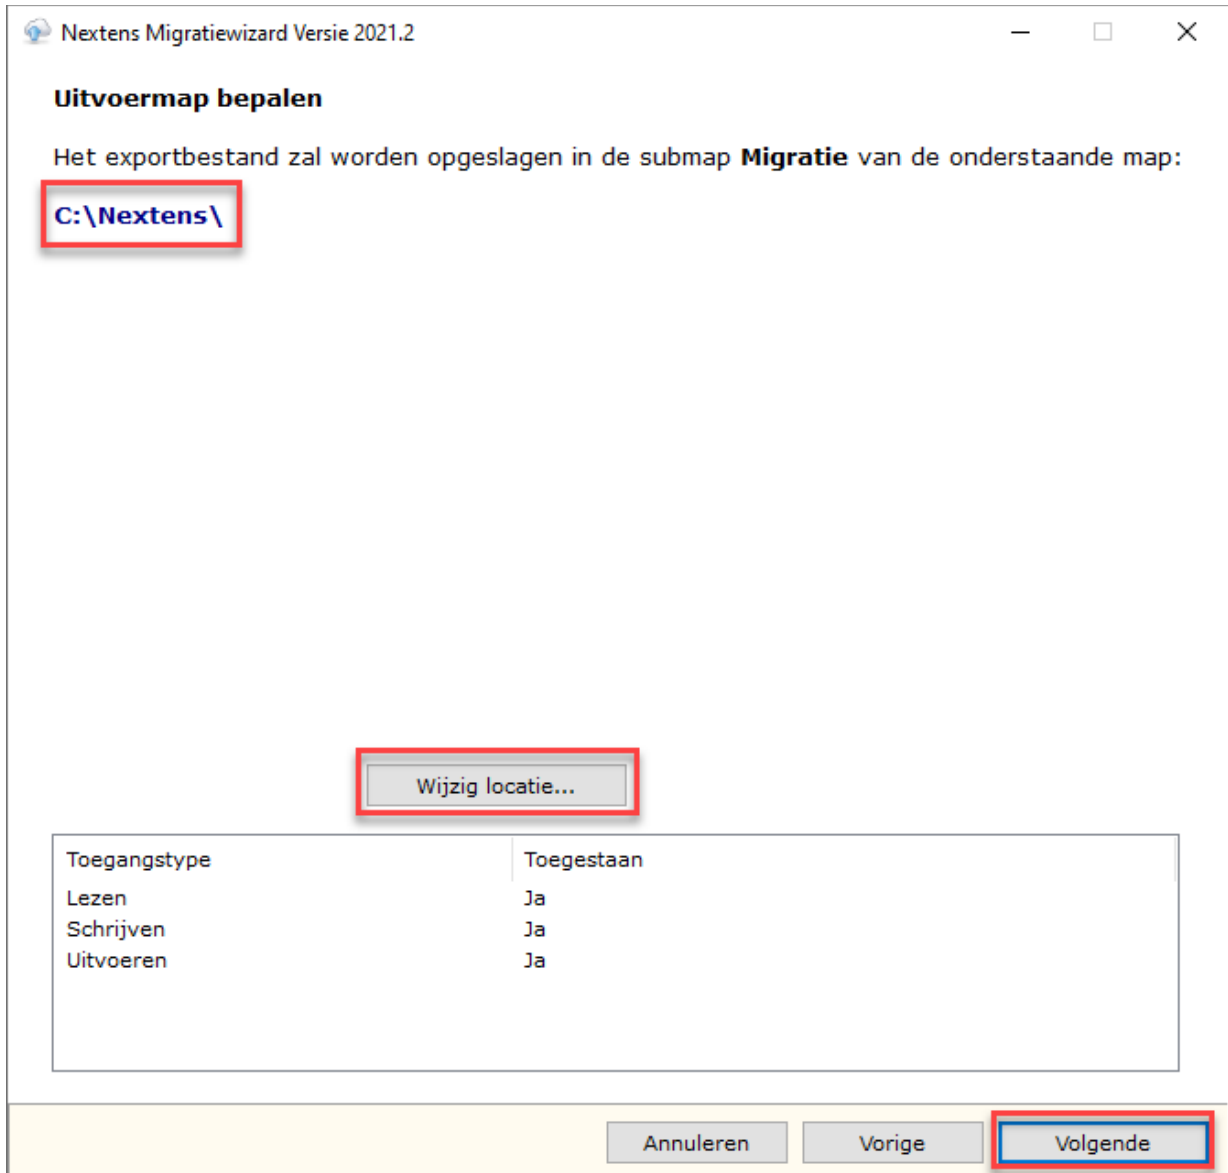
Nextens Migratiewizard Versie 2021.2

Uitvoermap bepalen

Het exportbestand zal worden opgeslagen in de submap **Migratie** van de onderstaande map:

C:\Nextens\

Wijzig locatie...

| Toegangstype | Toegestaan |
|---|---|
| Lezen | Ja |
| Schrijven | Ja |
| Uitvoeren | Ja |

Annuleren Vorige Volgende